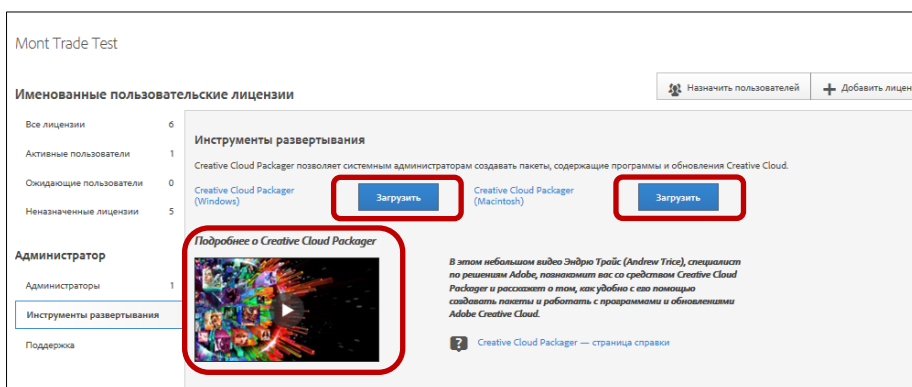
Mont Trade Test

Именованные пользовательские лицензии

Назначить пользователей

Добавить лицен

Все лицензии 6

Активные пользователи 1

Ожидающие пользователи 0

Неназначенные лицензии 5

Администратор

Администраторы 1

Инструменты развертывания

Поддержка

Инструменты развертывания

Creative Cloud Packager позволяет системным администраторам создавать пакеты, содержащие программы и обновления Creative Cloud.

Creative Cloud Packager (Windows)

Загрузить

Creative Cloud Packager (Macintosh)

Загрузить

Подробнее о Creative Cloud Packager

В этом небольшом видео Эндрю Трайс (Andrew Trice), специалист по решениям Adobe, познакомит вас со средством Creative Cloud Packager и расскажет о том, как удобно с его помощью создавать пакеты и работать с программами и обновлениями Adobe Creative Cloud.

Creative Cloud Packager — страница справки